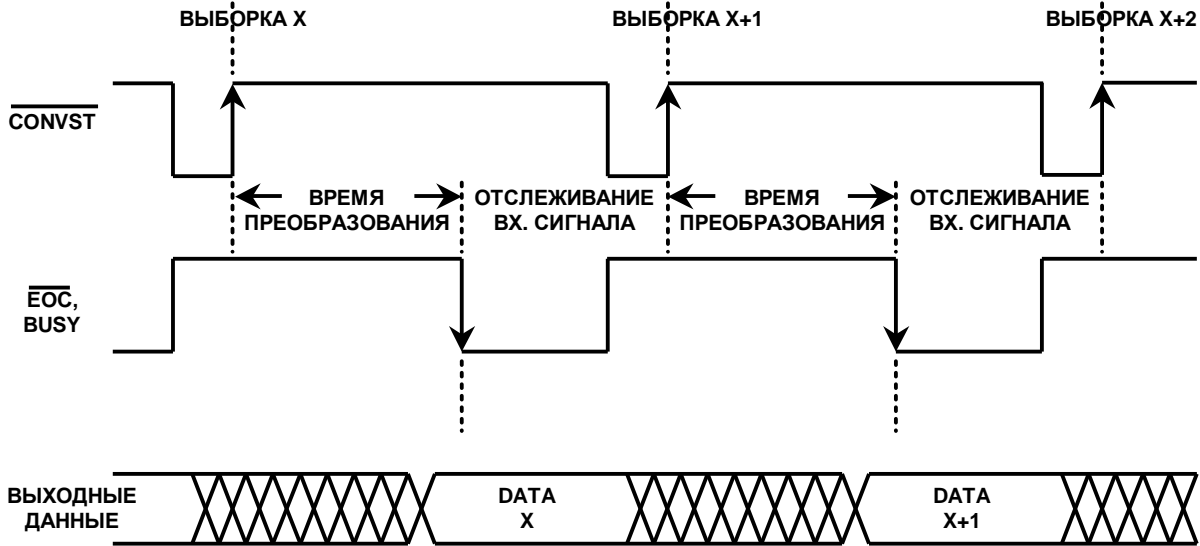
ВЫБОРКА X

ВЫБОРКА X+1

ВЫБОРКА X+2

$\overline{\text{CONVST}}$

ВРЕМЯ ПРЕОБРАЗОВАНИЯ

ОТСЛЕЖИВАНИЕ ВХ. СИГНАЛА

ВРЕМЯ ПРЕОБРАЗОВАНИЯ

ОТСЛЕЖИВАНИЕ ВХ. СИГНАЛА

$\overline{\text{EOC}}$, BUSY

ВЫХОДНЫЕ ДАННЫЕ

DATA X

DATA X+1